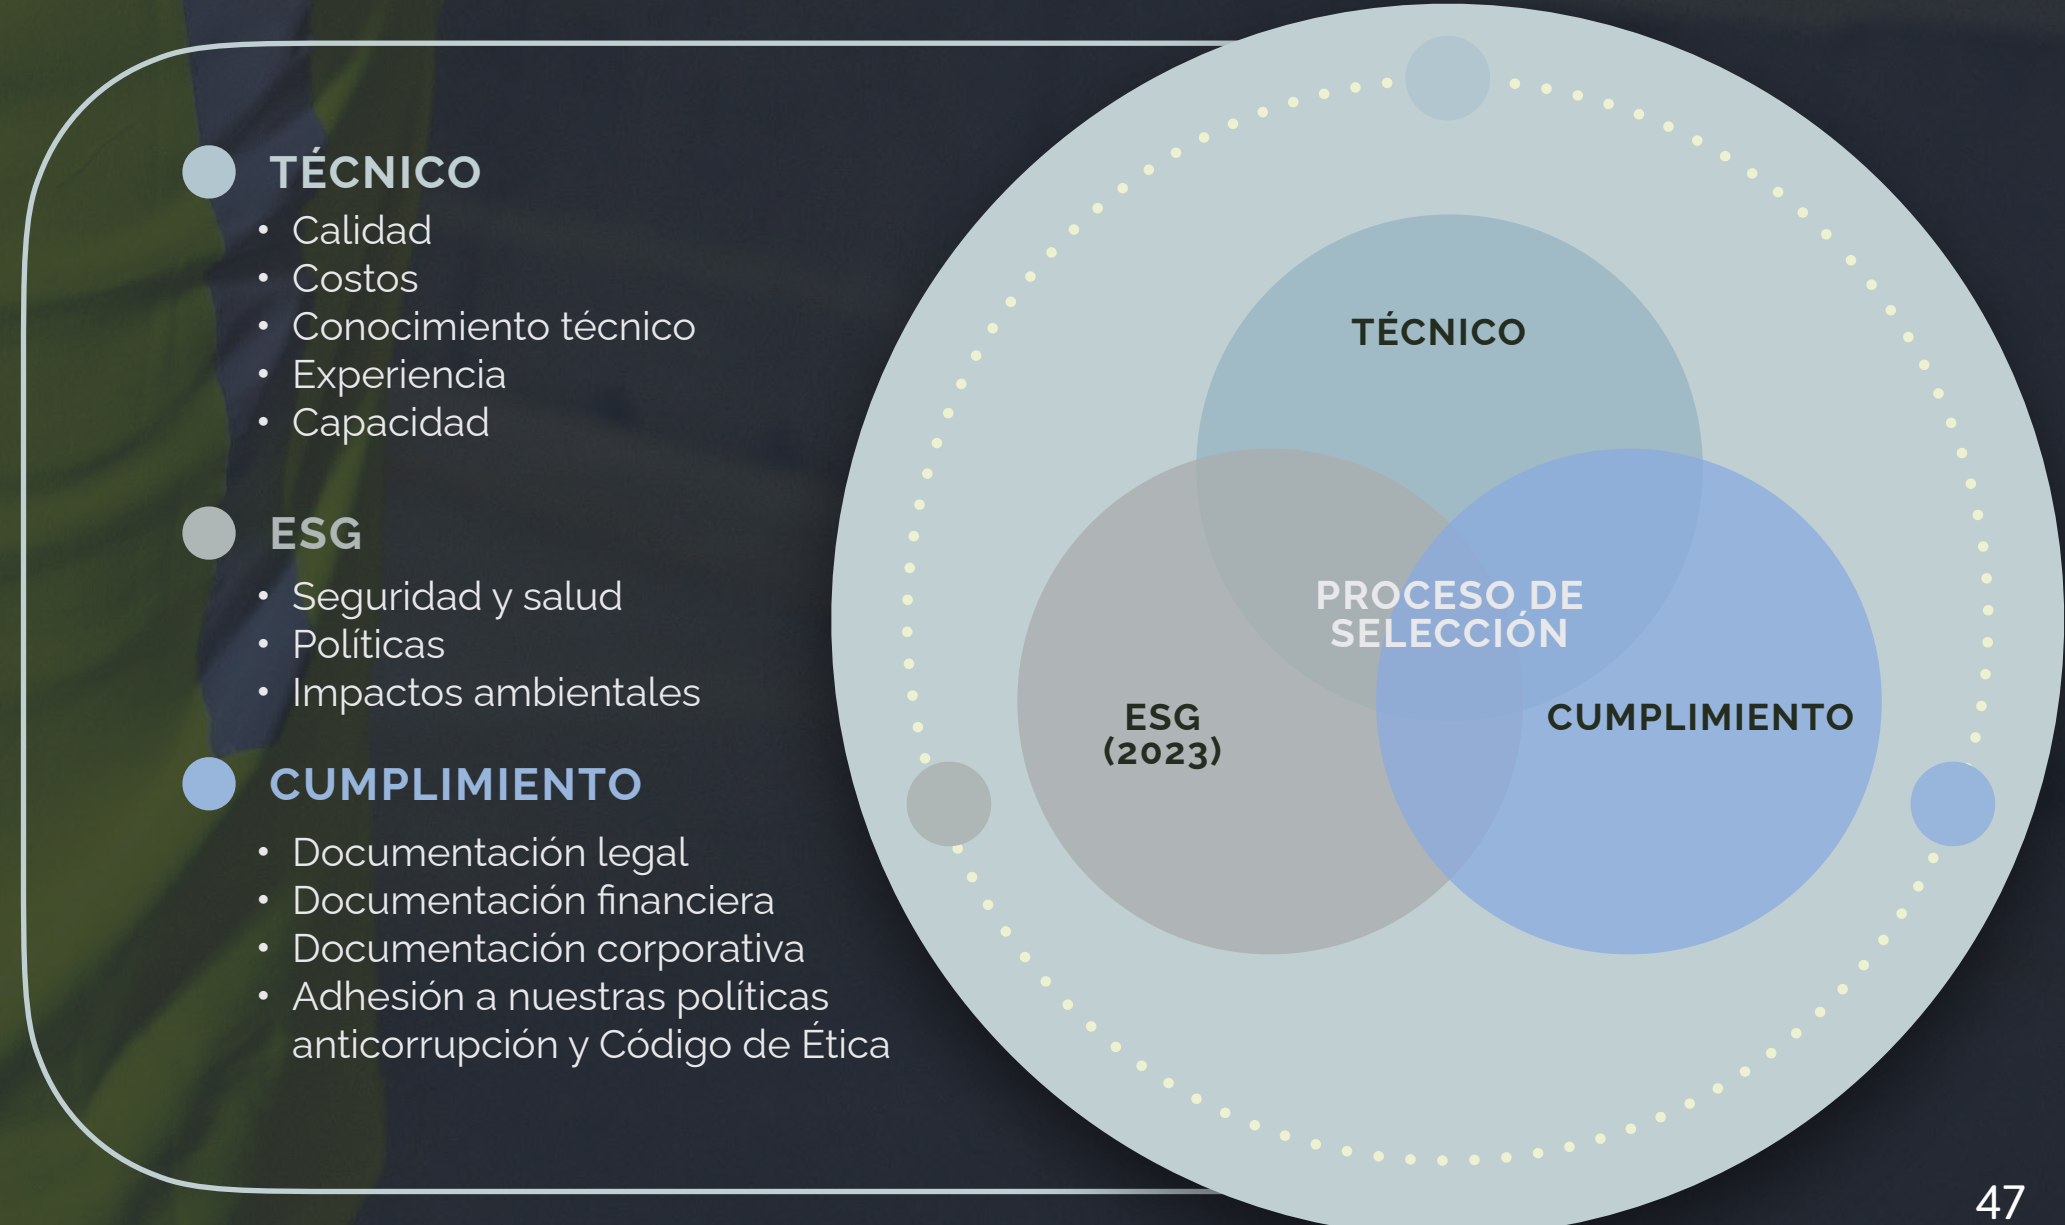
TÉCNICO
• Calidad
• Costos
• Conocimiento técnico
• Experiencia
• Capacidad

ESG
• Seguridad y salud
• Políticas
• Impactos ambientales

CUMPLIMIENTO
• Documentación legal
• Documentación financiera
• Documentación corporativa
• Adhesión a nuestras políticas anticorrupción y Código de Ética

TÉCNICO

PROCESO DE SELECCIÓN

ESG (2023)

CUMPLIMIENTO

47